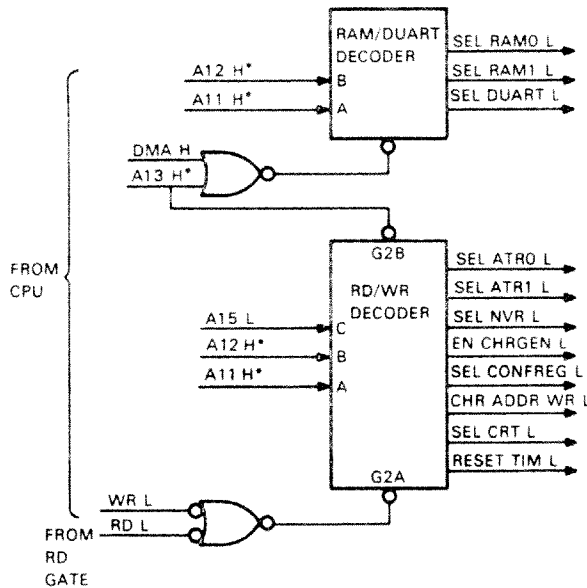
RAM/DUART DECODER

A12 H*
B
A11 H*
A

SEL RAM0 L
SEL RAM1 L
SEL DUART L

DMA H
A13 H*

FROM CPU

G2B
RD/WR DECODER

A15 L
C
A12 H*
B
A11 H*
A

SEL ATR0 L
SEL ATR1 L
SEL NVR L
EN CHRGEN L
SEL CONFREG L
CHR ADDR WR L
SEL CRT L
RESET TIM L

G2A

WR L
RD L

FROM RD GATE